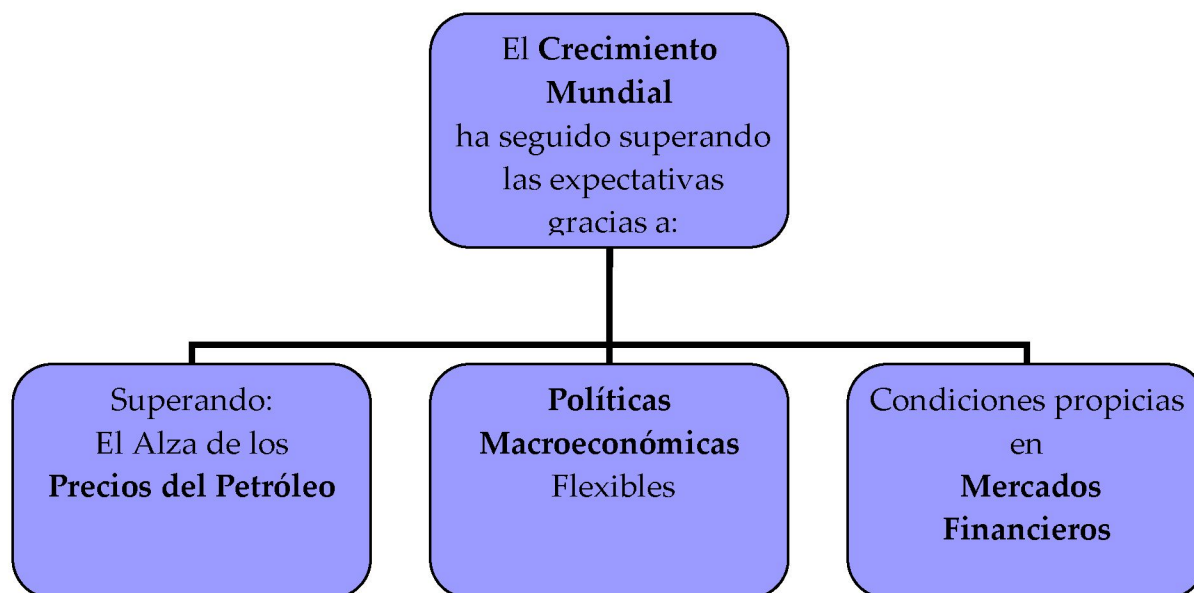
El Crecimiento Mundial ha seguido superando las expectativas gracias a:

Superando: El Alza de los Precios del Petróleo

Políticas Macroeconómicas Flexibles

Condiciones propicias en Mercados Financieros